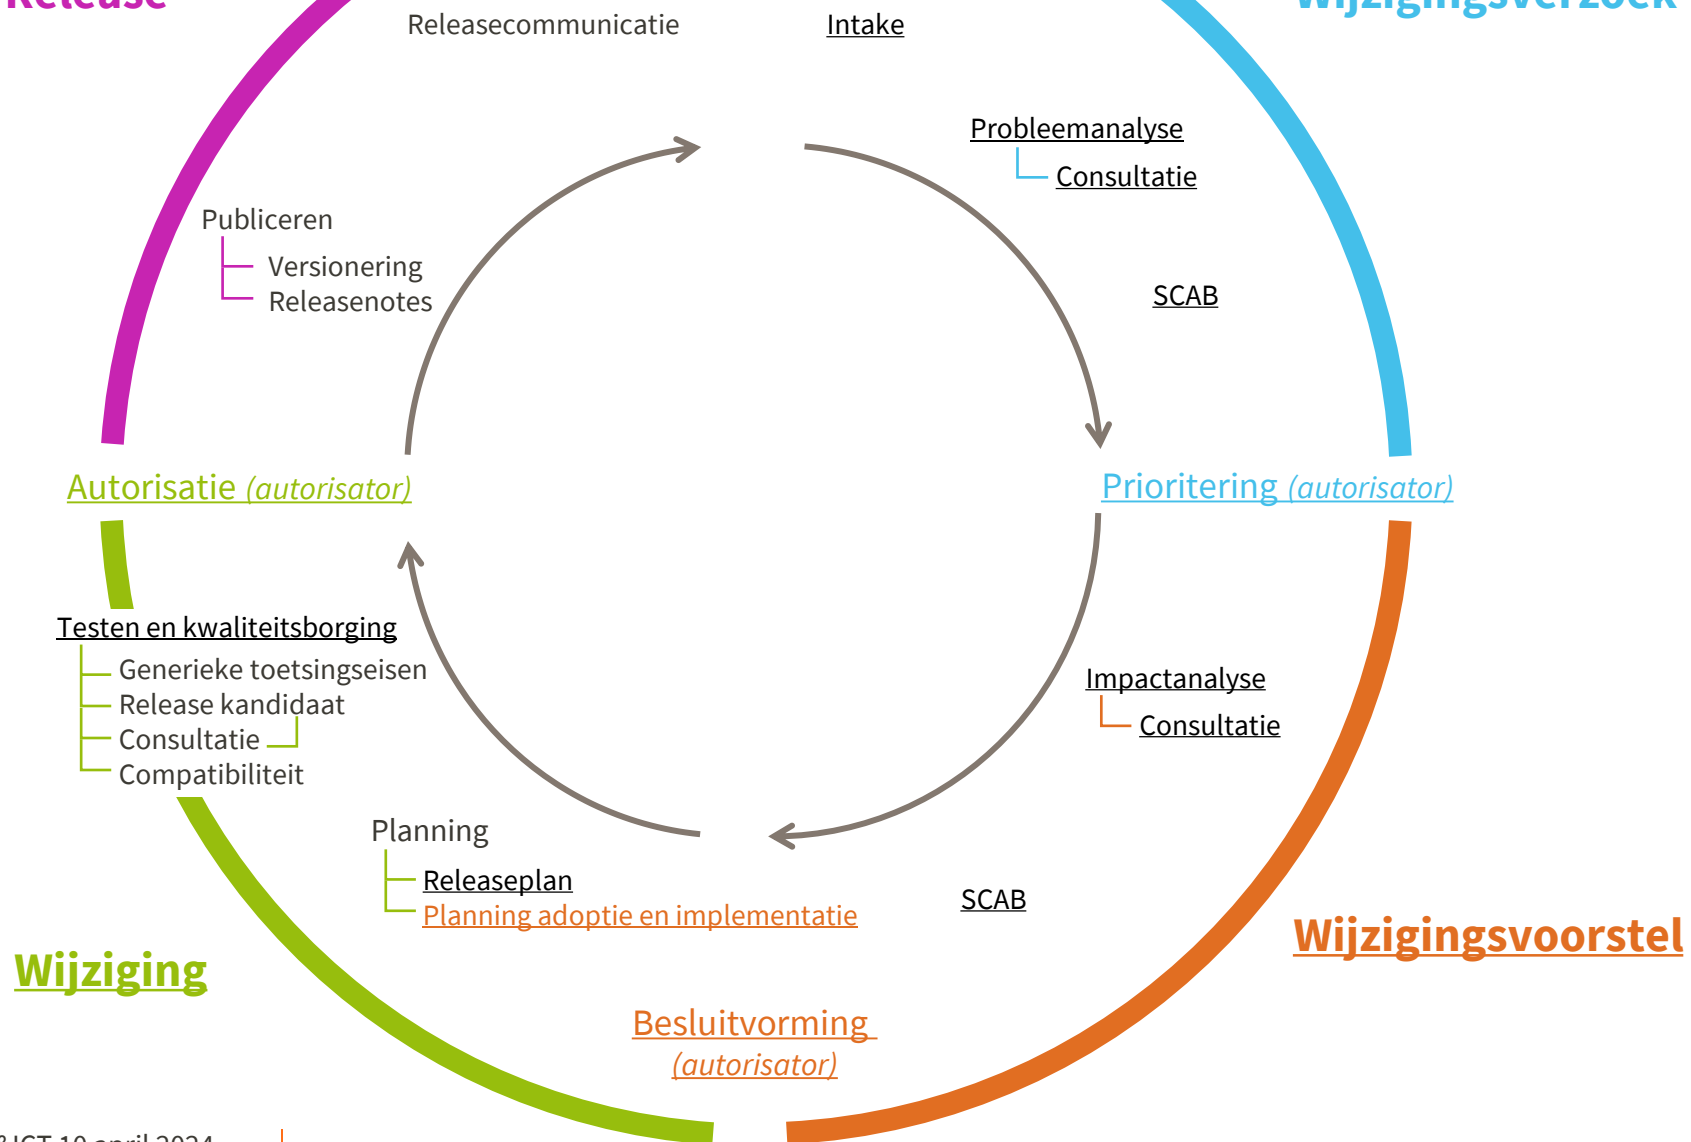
Release

Wijzigingsverzoek

Releasecommunicatie

Intake

Probleemanalyse
Consultatie

Publiceren
Versionering
Releasenotes

SCAB

Autorisatie (autorisator)

Prioritering (autorisator)

Testen en kwaliteitsborging
Generieke toetsingseisen
Release kandidaat
Consultatie
Compatibiliteit

Impactanalyse
Consultatie

Planning
Releaseplan
Planning adoptie en implementatie

SCAB

Wijzigingsvoorstel

Wijziging

Besluitvorming (autorisator)

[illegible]ICT 10 april 2024